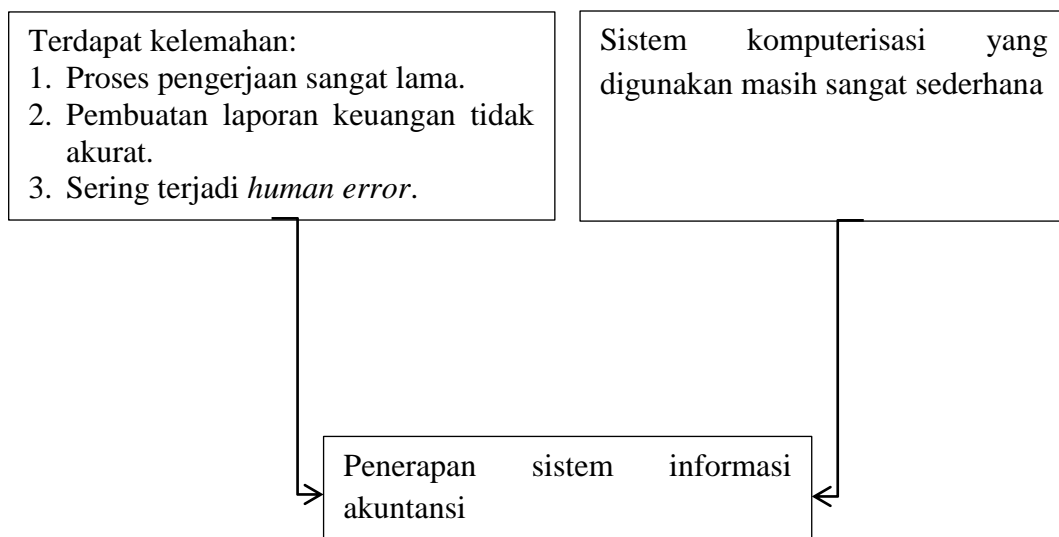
Terdapat kelemahan:
1. Proses pengerjaan sangat lama.
2. Pembuatan laporan keuangan tidak akurat.
3. Sering terjadi *human error*.

Sistem komputerisasi yang digunakan masih sangat sederhana

Penerapan sistem informasi akuntansi